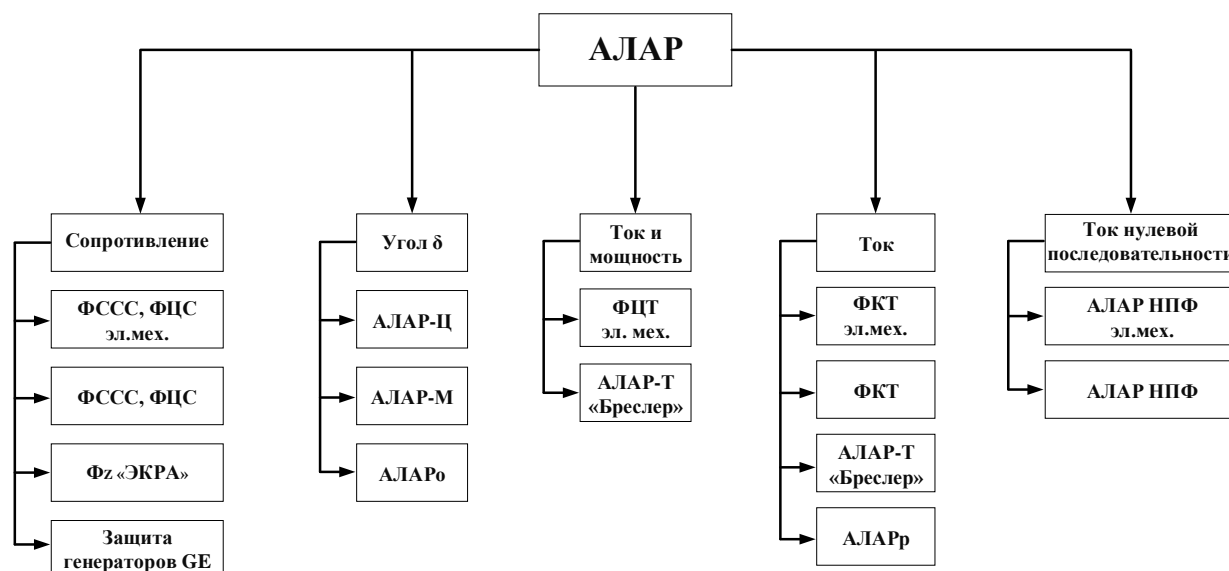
АЛАР

Сопротивление

ФССС, ФЦС эл.мех.

ФССС, ФЦС

Фz «ЭКРА»

Защита генераторов GE

Угол δ

АЛАР-Ц

АЛАР-М

АЛАРо

Ток и мощность

ФЦТ эл. мех.

АЛАР-Т «Бреслер»

Ток

ФКТ эл.мех.

ФКТ

АЛАР-Т «Бреслер»

АЛАРр

Ток нулевой последовательности

АЛАР НПФ эл.мех.

АЛАР НПФ